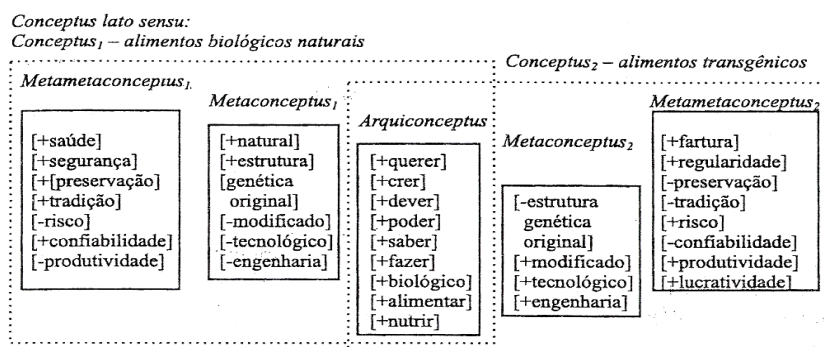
Conceptus lato sensu:
Conceptus$_1$ – alimentos biológicos naturais

Conceptus$_2$ – alimentos transgênicos

Metametaconceptus$_1$

[+saúde]
[+segurança]
+[preservação]
[+tradição]
[-risco]
[+confiabilidade]
[-produtividade]

Metaconceptus$_1$

[+natural]
[+estrutura]
[genética original]
[-modificado]
[-tecnológico]
[-engenharia]

Arquiconceptus

[+querer]
[+crer]
[+dever]
[+poder]
[+saber]
[+fazer]
[+biológico]
[+alimentar]
[+nutrir]

Metaconceptus$_2$

[-estrutura genética original]
[+modificado]
[+tecnológico]
[+engenharia]

Metametaconceptus$_2$

[+fartura]
[+regularidade]
[-preservação]
[-tradição]
[+risco]
[-confiabilidade]
[+produtividade]
[+lucratividade]